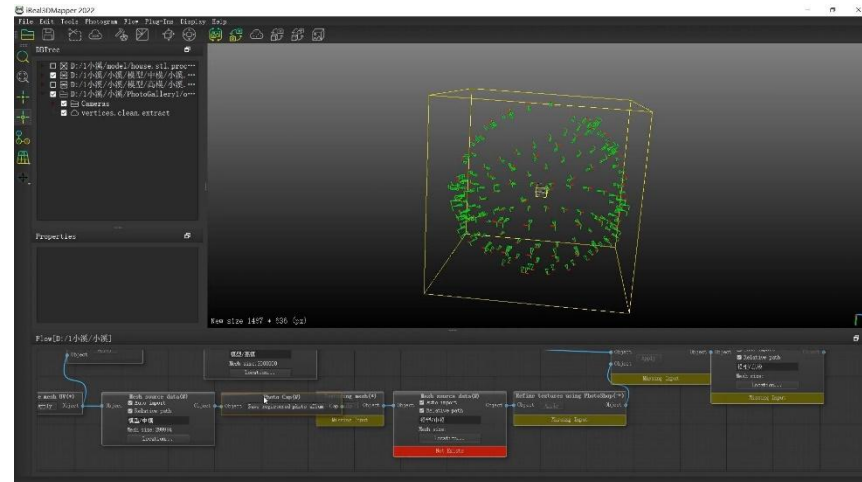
iReal3DMapper 2022
File Edit Tools Photogram Flow Plug-Ins Display Help
DBTree
D:/1小溪/model/house.stl.proc...
D:/1小溪/小溪/模型/中模/小溪...
D:/1小溪/小溪/模型/高模/小溪...
D:/1小溪/小溪/PhotoGallery1/o...
Cameras
vertices.clean.extract
Properties
New size 1487 × 536 (px)
Flow[D:/1小溪/小溪]
Object
低模/高模
Mesh size 200000
Location...
Mesh source data(8)
Auto import
Relative path
低模/中模
Mesh size 20000
Location...
Photo Cap(8)
Save registered photo album
Missing Input
Mesh source data(8)
Auto import
Relative path
低模/高模
Mesh size
Location...
Not Exists
Refine textures using PhotoShop(**)
Missing Input
Object
Object
Missing Input
Relative path
低模/高模
Mesh size
Location...
Missing Input